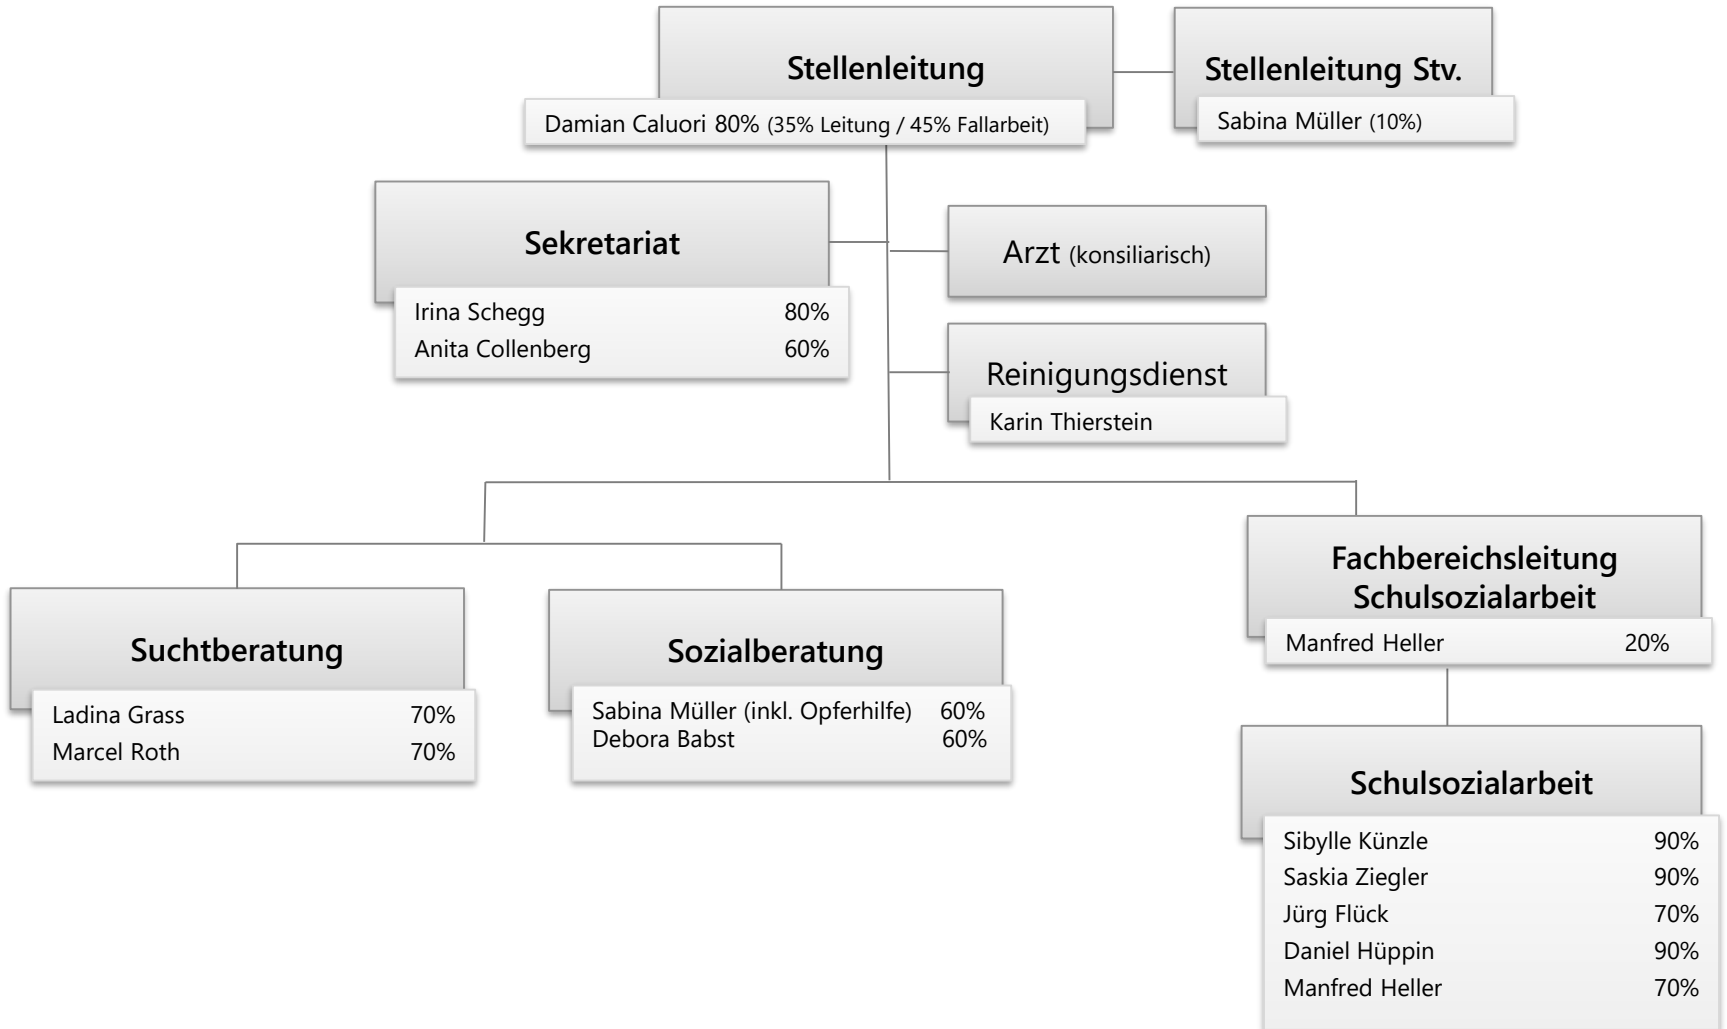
Stellenleitung
Damian Caluori 80% (35% Leitung / 45% Fallarbeit)

Stellenleitung Stv.
Sabina Müller (10%)

Sekretariat
Irina Schegg 80%
Anita Collenberg 60%

Arzt (konsiliarisch)

Reinigungsdienst
Karin Thierstein

Suchtberatung
Ladina Grass 70%
Marcel Roth 70%

Sozialberatung
Sabina Müller (inkl. Opferhilfe) 60%
Debora Babst 60%

Fachbereichsleitung Schulsozialarbeit
Manfred Heller 20%

Schulsozialarbeit
Sibylle Künzle 90%
Saskia Ziegler 90%
Jürg Flück 70%
Daniel Hüppin 90%
Manfred Heller 70%